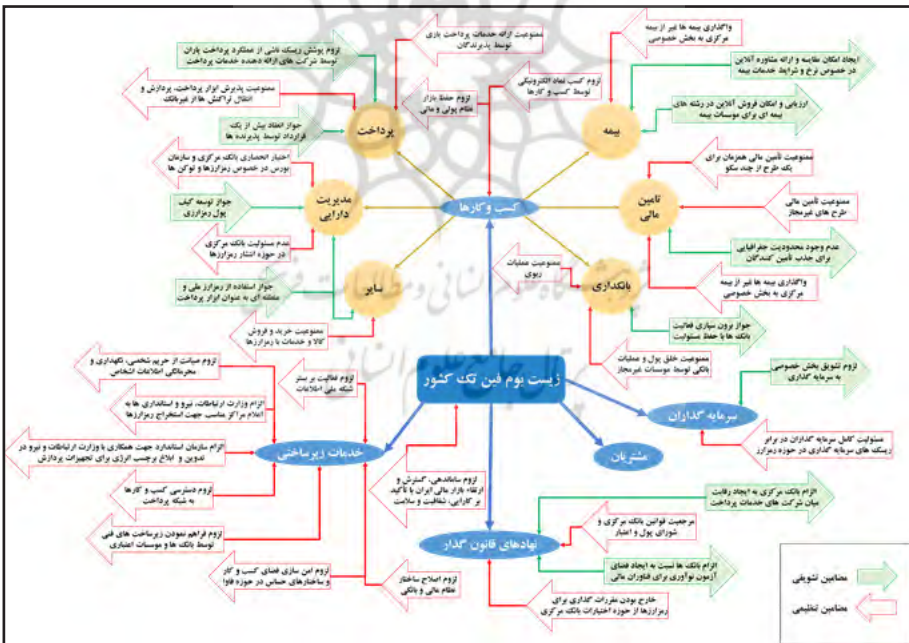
زیست بوم فین تک کشور

کسب و کارها

پرداخت

لزوم پوشش ریسک ناشی از عملکرد پرداخت یاران توسط شرکت های ارائه دهنده خدمات پرداخت

ممنوعیت پذیرش ابزار پرداخت، پردازش و انتقال تراکنش ها از غیربانک

جواز انعقاد بیش از یک قرارداد توسط پذیرنده ها

ممنوعیت ارائه خدمات پرداخت یاری توسط پذیرندگان

لزوم حفظ بازار نظام پولی و مالی

لزوم کسب نماد الکترونیکی توسط کسب و کارها

مدیریت دارایی

اختیار انحصاری بانک مرکزی و سازمان بورس در خصوص رمزارزها و توکن ها

جواز توسعه کیف پول رمزارزی

عدم مسئولیت بانک مرکزی در حوزه انتشار رمزارزها

سایر

جواز استفاده از رمزارز ملی و منطقه ای به عنوان ابزار پرداخت

ممنوعیت خرید و فروش کالا و خدمات با رمزارزها

بیمه

واگذاری بیمه ها غیر از بیمه مرکزی به بخش خصوصی

ایجاد امکان مقایسه و ارائه مشاوره آنلاین در خصوص نرخ و شرایط خدمات بیمه

ارزیابی و امکان فروش آنلاین در رشته های بیمه ای برای موسسات بیمه

تامین مالی

ممنوعیت تأمین مالی همزمان برای یک طرح از چند سکو

ممنوعیت تأمین مالی طرح های غیرمجاز

عدم وجود محدودیت جغرافیایی برای جذب تامین کنندگان

بانکداری

ممنوعیت عملیات ربوی

واگذاری بیمه ها غیر از بیمه مرکزی به بخش خصوصی

جواز برون سپاری فعالیت بانک ها با حفظ مسئولیت

ممنوعیت خلق پول و عملیات بانکی توسط موسسات غیرمجاز

سرمایه گذاران

لزوم تشویق بخش خصوصی به سرمایه گذاری

مسئولیت کامل سرمایه گذاران در برابر ریسک های سرمایه گذاری در حوزه رمزارز

مشتریان

خدمات زیرساختی

لزوم رعایت از حریم شخصی، نگهداری و محرمانگی اطلاعات اشخاص

الزام وزارت ارتباطات، نیرو و استانداری ها به اعلام مراکز مناسب جهت استخراج رمزارزها

الزام سازمان استاندارد جهت همکاری با وزارت ارتباطات و نیرو در تدوین و ابلاغ برچسب انرژی برای تجهیزات پردازش

لزوم دسترسی کسب و کارها به شبکه پرداخت

لزوم فراهم نمودن زیرساخت های فنی توسط بانک ها و موسسات اعتباری

لزوم امن سازی فضای کسب و کار و ساختارهای حسابی در حوزه فناوا

لزوم فعالیت بر بستر شبکه ملی اطلاعات

لزوم اصلاح ساختار نظام مالی و بانکی

لزوم ساماندهی، گسترش و ارتقاء بازار مالی ایران با تأکید بر کارایی، شفافیت و سلامت

نهادهای قانون گذار

الزام بانک مرکزی به ایجاد رقابت میان شرکت های خدمات پرداخت

مرجعیت قوانین بانک مرکزی و شورای پول و اعتبار

الزام بانک مرکزی نسبت به ایجاد فضای آزمون نوآوری برای فناوران مالی

خارج بودن مقررات گذاری برای رمزارزها از حوزه اختیارات بانک مرکزی

مضامین تشویقی

مضامین تنظیمی